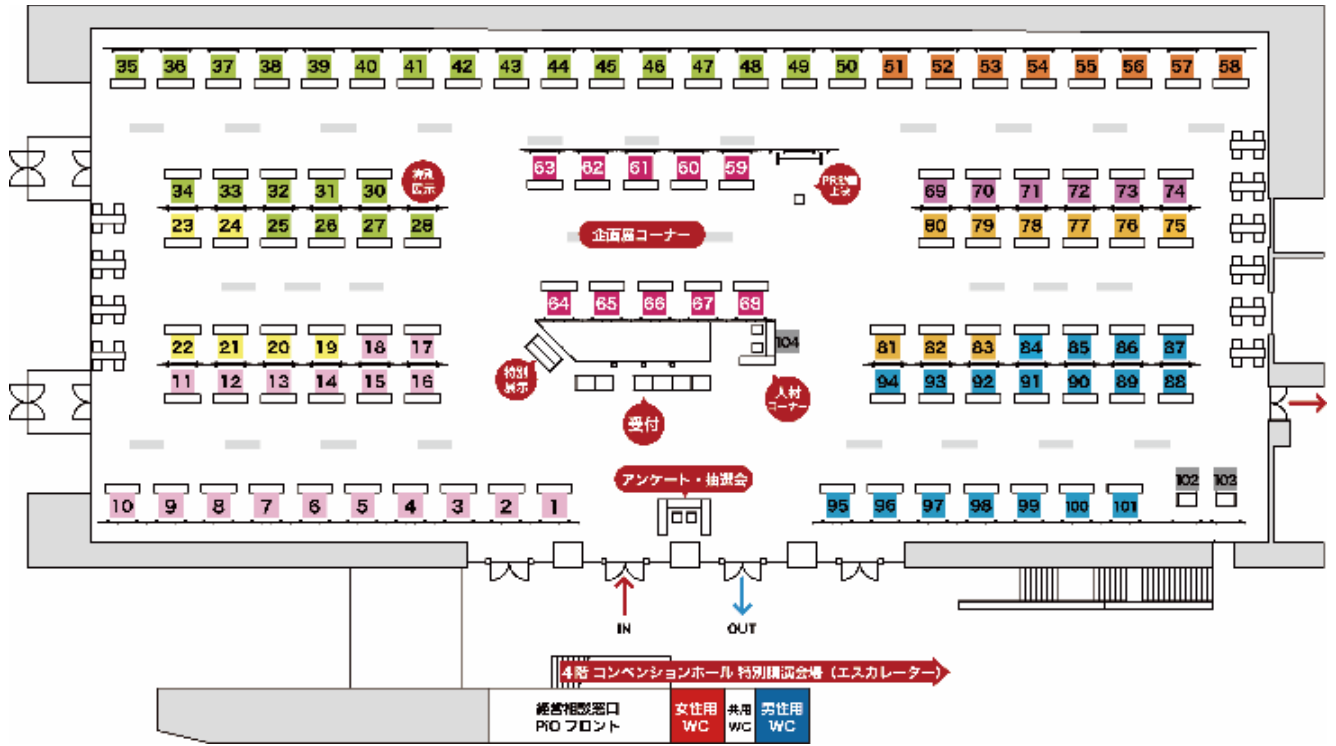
35 36 37 38 39 40 41 42 43 44 45 46 47 48 49 50 51 52 53 54 55 56 57 58

34 33 32 31 30
23 24 25 26 27 28

技術展示

63 62 61 60 59

PR動画上映

企画展コーナー

69 70 71 72 73 74
80 79 78 77 76 75

64 65 66 67 68

104

22 21 20 19 18 17
11 12 13 14 15 16

特別展示

受付

人材コーナー

81 82 83 84 85 86 87
94 93 92 91 90 89 88

アンケート・抽選会

10 9 8 7 6 5 4 3 2 1

95 96 97 98 99 100 101

102 103

IN

OUT

4階 コンベンションホール 特別講演会場（エスカレーター）

経営相談窓口
PiO フロント

女性用 WC
共用 WC
男性用 WC